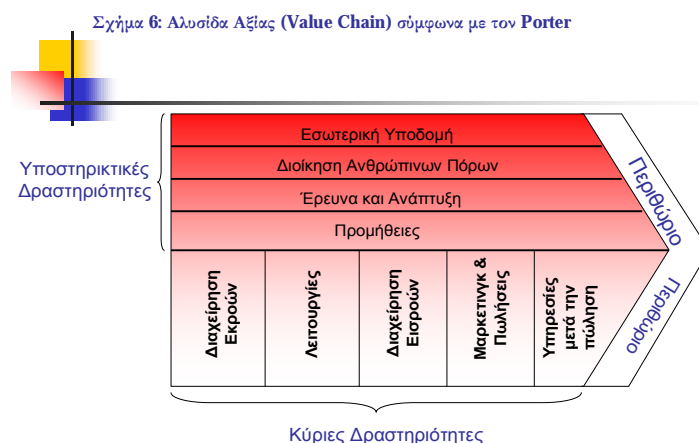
Σχήμα 6: Αλυσίδα Αξίας (Value Chain) σύμφωνα με τον Porter

Υποστηρικτικές Δραστηριότητες

Εσωτερική Υποδομή

Διοίκηση Ανθρώπινων Πόρων

Έρευνα και Ανάπτυξη

Προμήθειες

Περιθώριο

Διαχείρηση Εκροών

Λειτουργίες

Διαχείρηση Εισροών

Μαρκετινγκ & Πωλήσεις

Υπηρεσίες μετά την πώληση

Περιθώριο

Κύριες Δραστηριότητες